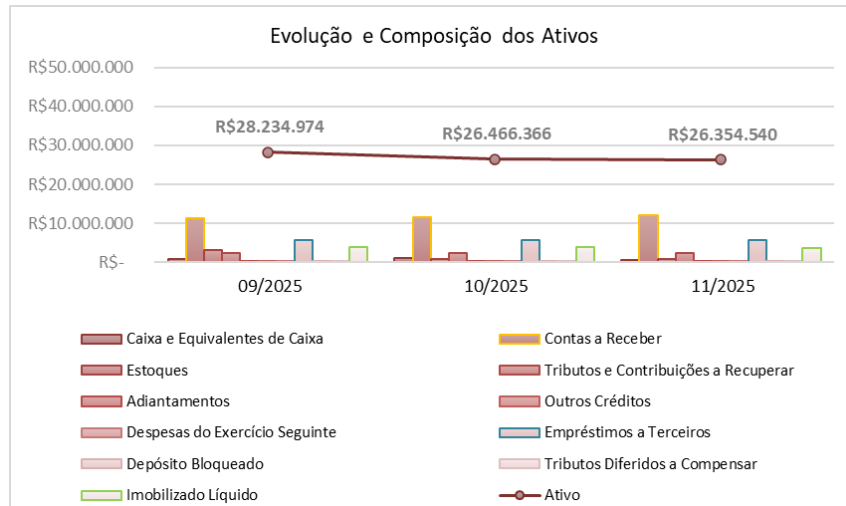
Evolução e Composição dos Ativos

R$50.000.000
R$40.000.000
R$30.000.000
R$20.000.000
R$10.000.000
R$-

R$28.234.974
R$26.466.366
R$26.354.540

09/2025
10/2025
11/2025

Caixa e Equivalentes de Caixa
Contas a Receber
Estoques
Tributos e Contribuições a Recuperar
Adiantamentos
Outros Créditos
Despesas do Exercício Seguinte
Empréstimos a Terceiros
Depósito Bloqueado
Tributos Diferidos a Compensar
Imobilizado Líquido
Ativo